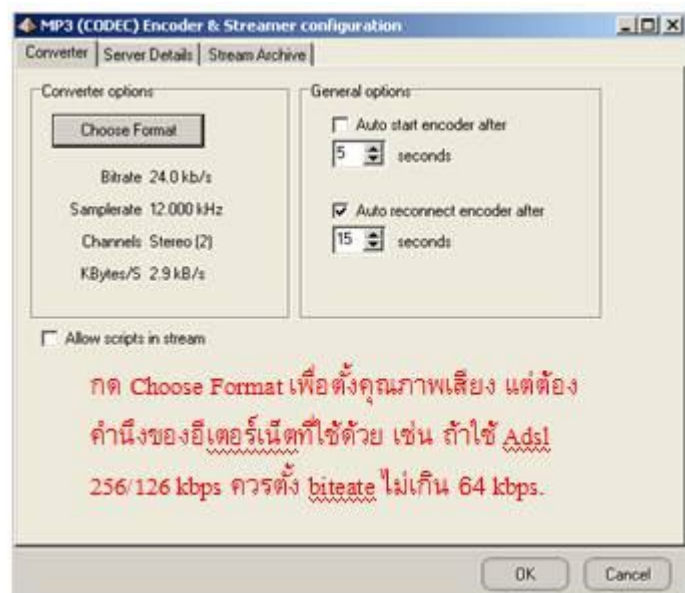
MP3 (CODEC) Encoder & Streamer configuration

Converter | Server Details | Stream Archive

Converter options

Choose Format

Bitrate 24.0 kb/s

Samplerate 12.000 kHz

Channels Stereo (2)

KBytes/S 2.9 kB/s

General options

Auto start encoder after

5 seconds

Auto reconnect encoder after

15 seconds

Allow scripts in stream

กด Choose Format เพื่อตั้งคุณภาพเสียง แต่ต้องคำนึงของอีเตอร์เน็ตที่ใช้ด้วย เช่น ถ้าใช้ Adsl 256/126 kbps ควรตั้ง biteate ไม่เกิน 64 kbps.

OK

Cancel